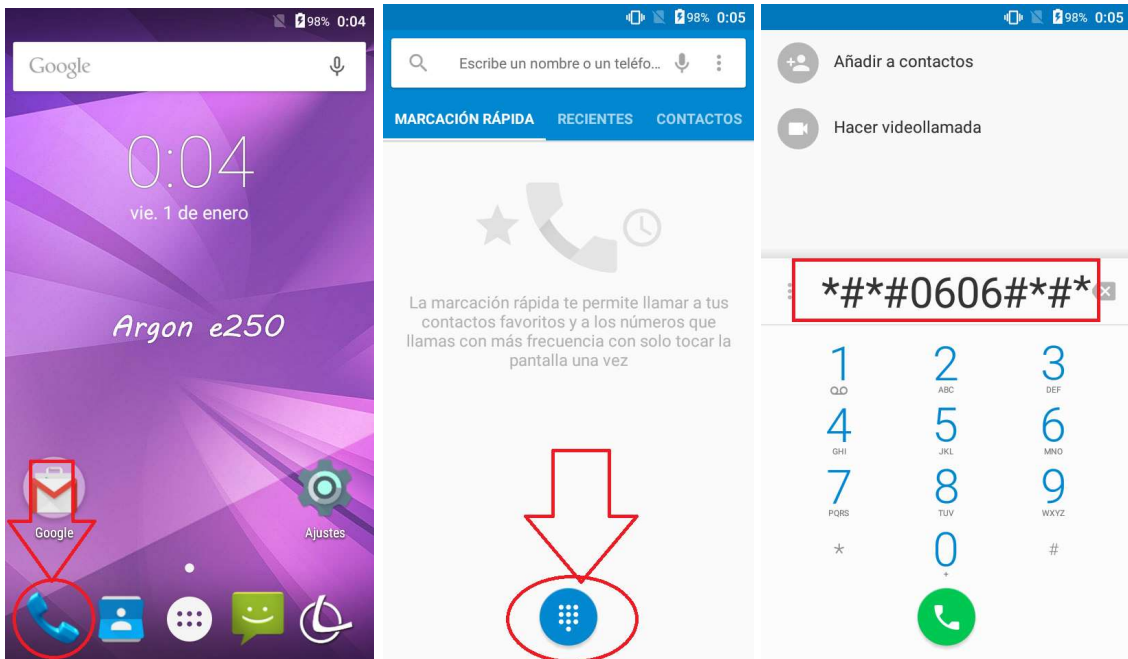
98% 0:04

Google

0:04

vie. 1 de enero

Argon e250

Google

Ajustes

98% 0:05

Escribe un nombre o un teléfo...

MARCACIÓN RÁPIDA RECIENTES CONTACTOS

La marcación rápida te permite llamar a tus contactos favoritos y a los números que llamas con más frecuencia con solo tocar la pantalla una vez

98% 0:05

Añadir a contactos

Hacer videollamada

*#*#0606#*#*

| 1 | 2 ABC | 3 DEF |
|---|---|---|
| 4 GHI | 5 JKL | 6 MNO |
| 7 PQRS | 8 TUV | 9 WXYZ |
| * | 0 + | # |